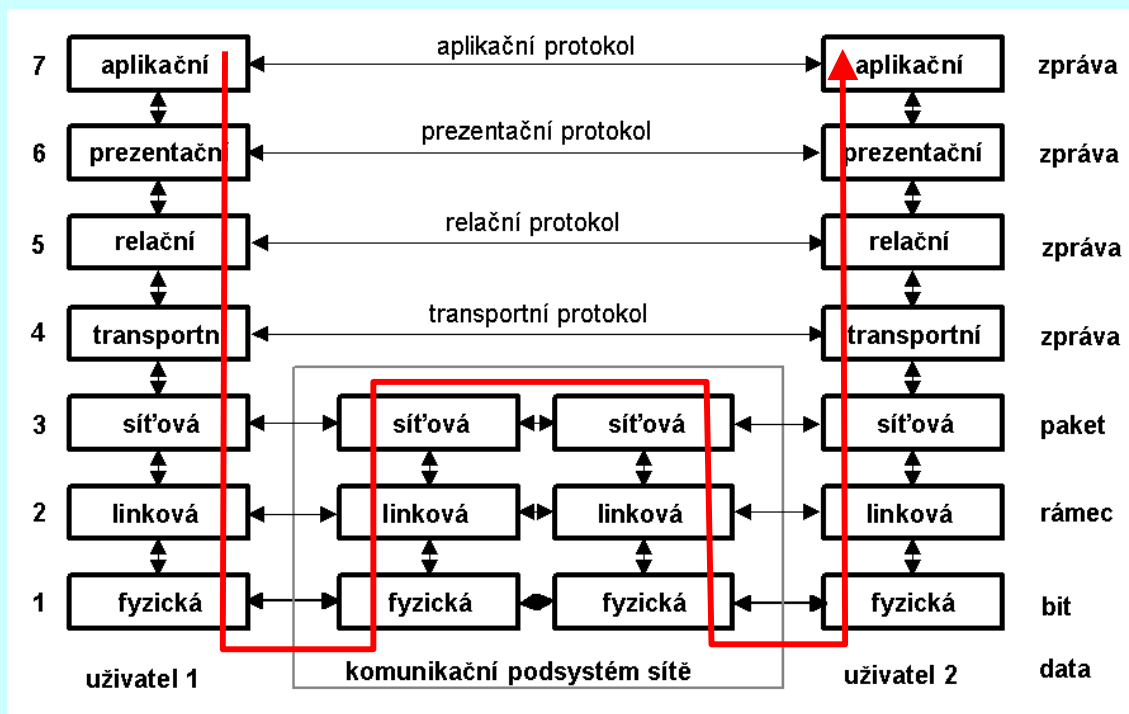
| | | | | | |
|---|---|---|---|---|---|
| 7 | aplikační | aplikační protokol | | aplikační | zpráva |
| 6 | prezentační | prezentační protokol | | prezentační | zpráva |
| 5 | relační | relační protokol | | relační | zpráva |
| 4 | transportní | transportní protokol | | transportní | zpráva |
| 3 | síťová | síťová | síťová | síťová | paket |
| 2 | linková | linková | linková | linková | rámec |
| 1 | fyzická | fyzická | fyzická | fyzická | bit |

uživatel 1

komunikační podsystém sítě

uživatel 2

data